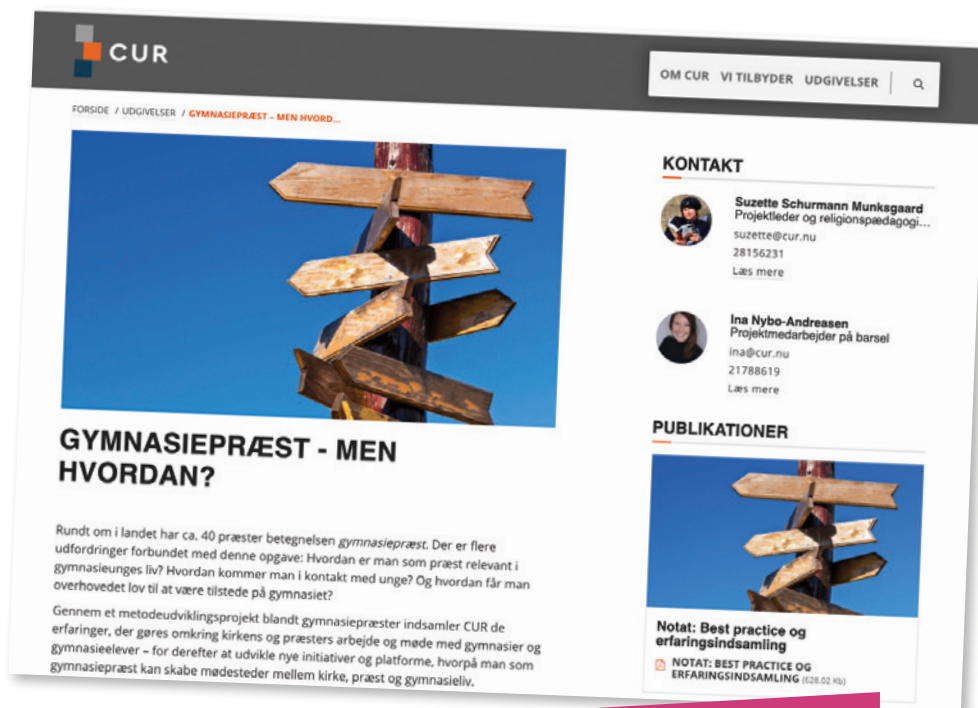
CUR

OM CUR VI TILBYDER UDGIVELSER

FORSIDE / UDGIVELSER / GYMNASIEPRÆST – MEN HVORD...

GYMNASIEPRÆST - MEN HVORDAN?

Rundt om i landet har ca. 40 præster betegnelsen *gymnasiepræst*. Der er flere udfordringer forbundet med denne opgave: Hvordan er man som præst relevant i gymnasieunges liv? Hvordan kommer man i kontakt med unge? Og hvordan får man overhovedet lov til at være tilstede på gymnasiet?

Gennem et metodeudviklingsprojekt blandt gymnasiepræster indsamler CUR de erfaringer, der gøres omkring kirkens og præsters arbejde og møde med gymnasier og gymnasieelever – for derefter at udvikle nye initiativer og platforme, hvorpå man som gymnasiepræst kan skabe mødesteder mellem kirke, præst og gymnasieliv.

KONTAKT

Suzette Schurmann Munksgaard
Projektleder og religionspædagogi...
suzette@cur.nu
28156231
Læs mere

Ina Nybo-Andreasen
Projektmedarbejder på barsel
ina@cur.nu
21788619
Læs mere

PUBLIKATIONER

Notat: Best practice og erfaringsindsamling

NOTAT: BEST PRACTICE OG ERFARINGSINDSAMLING (628.02 kb)